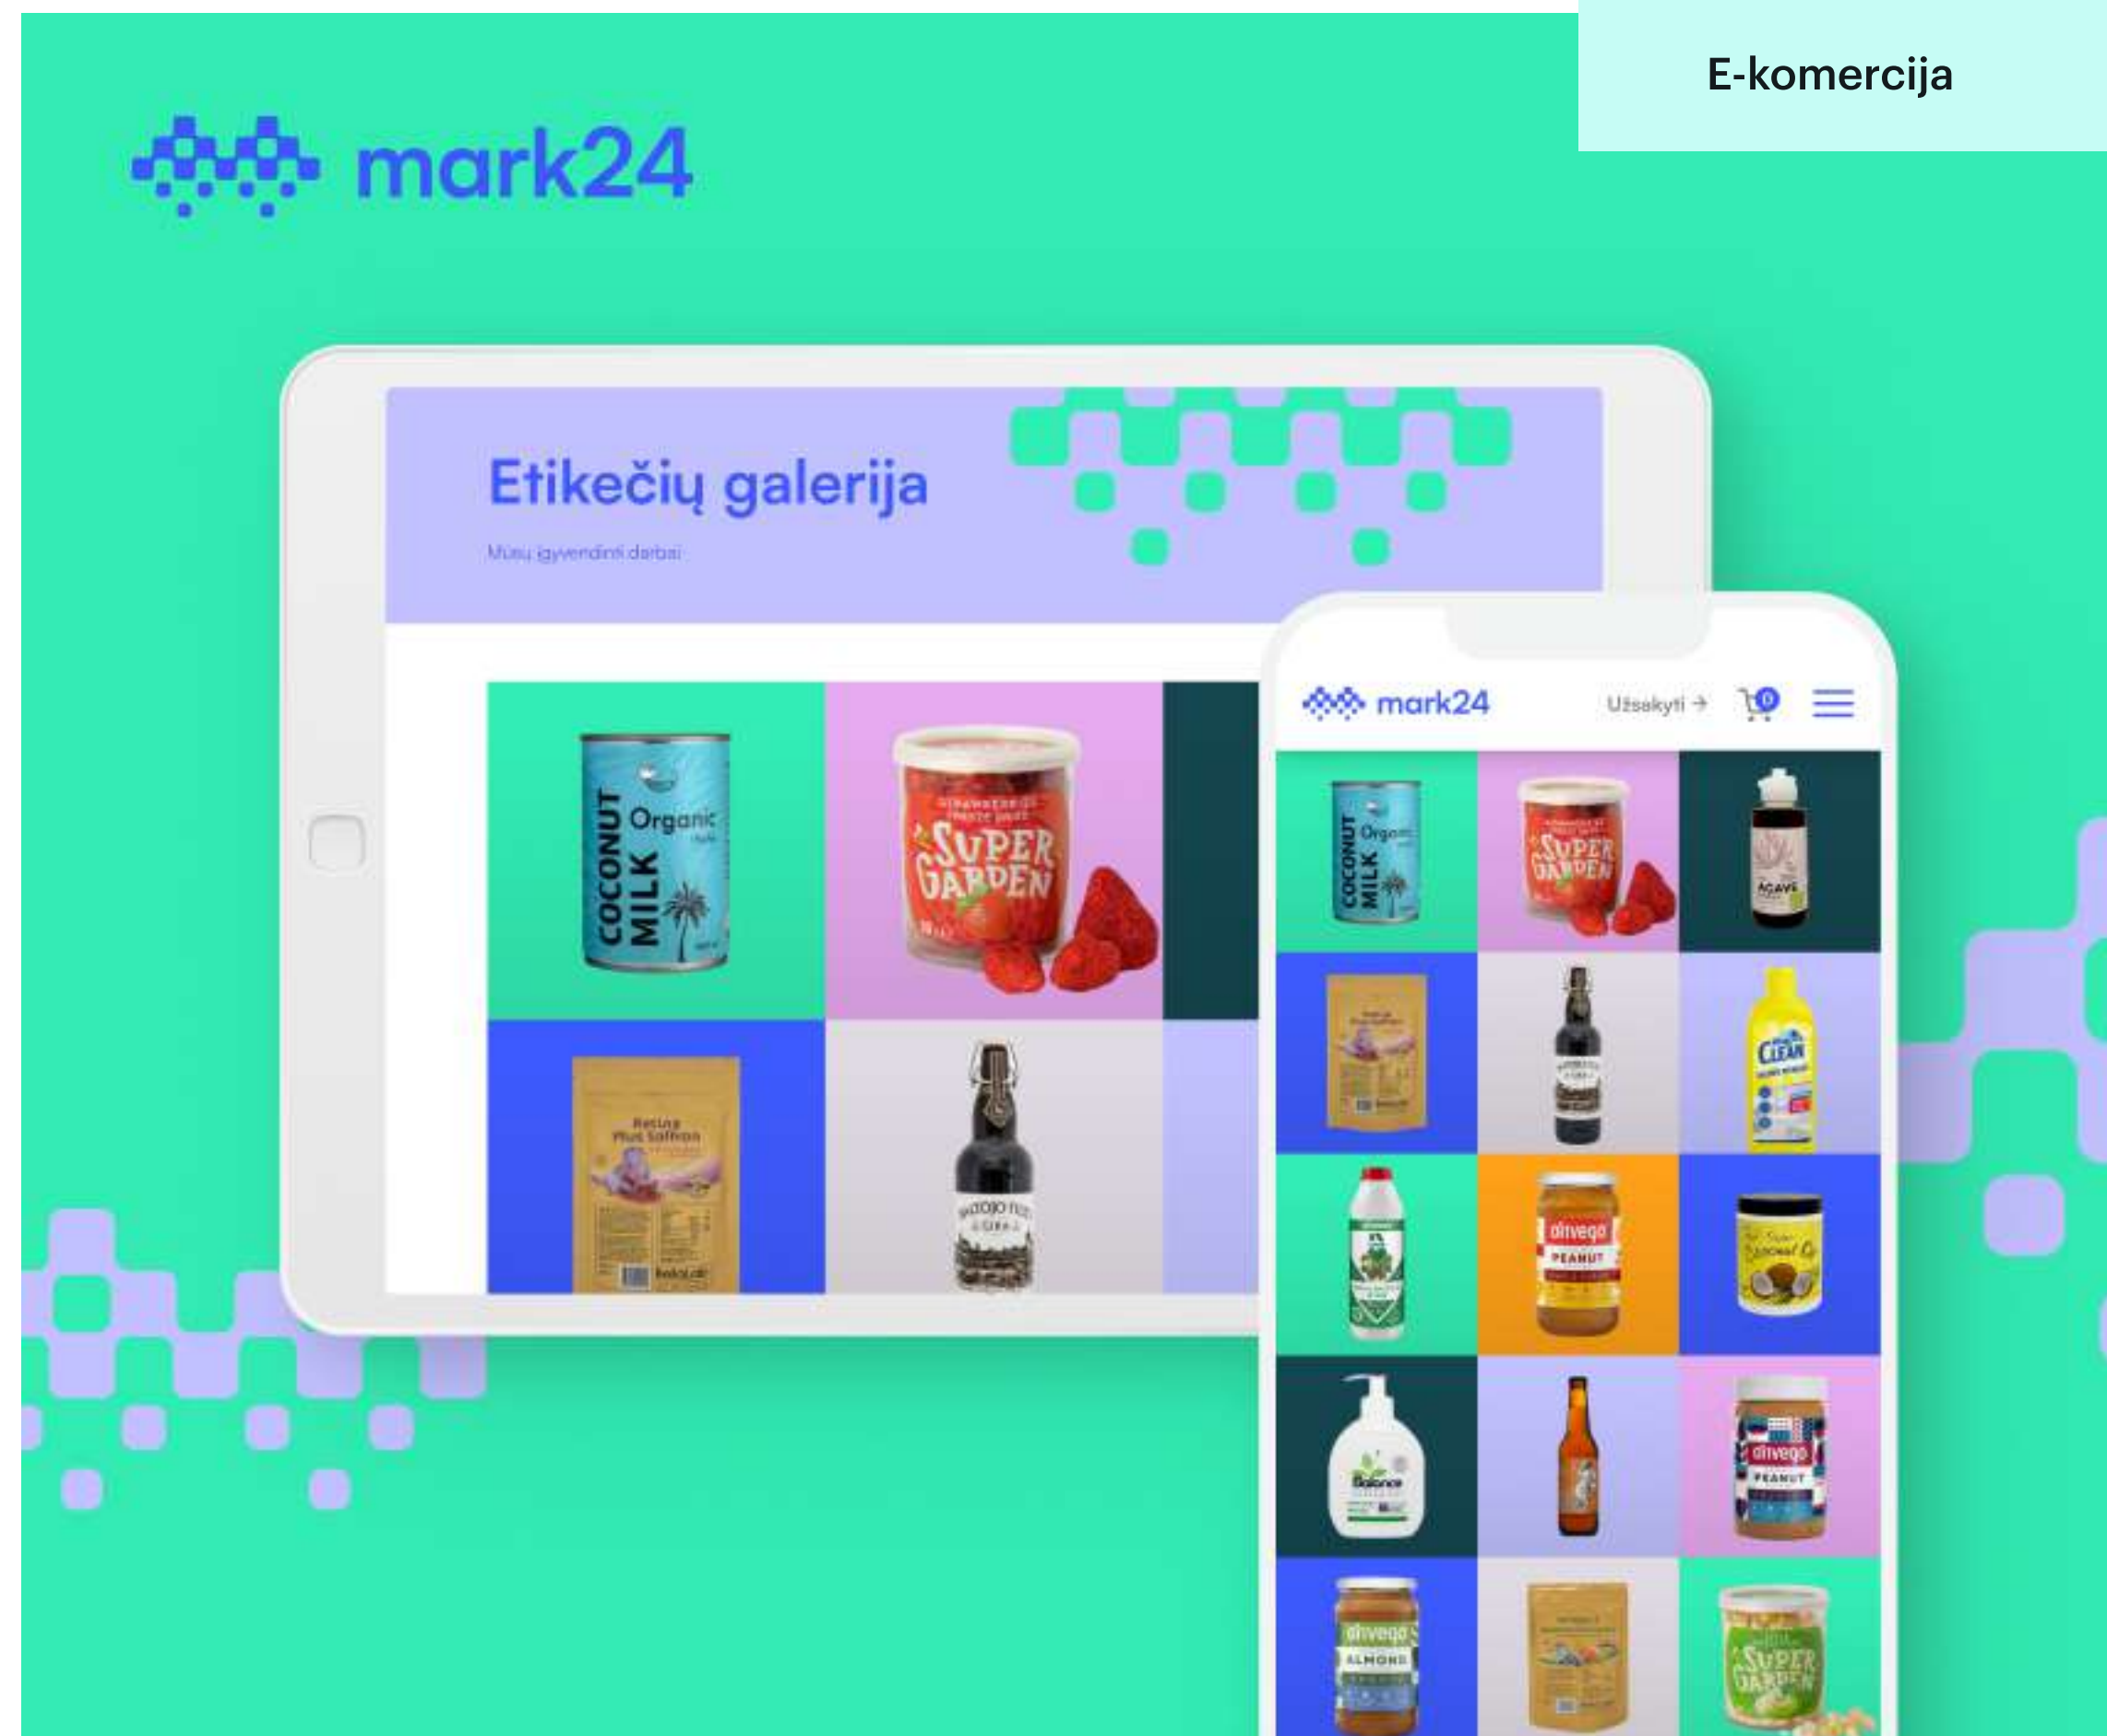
E-komercija

mark24

Etikečių galerija

Mūsų įgyvendinti darbai

COCONUT MILK Organic

SUPER GARDEN

Raisins Plus Saffron

mark24 Užsakyti → 0

AGAVE

CLEAN

divego PEANUT

Coconut Oil

Balance

divego PEANUT

divego ALMOND

SUPER GARDEN